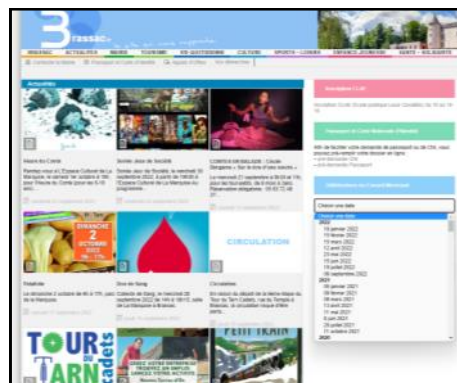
Brassac

BRASSAC ACTUALITÉS MAIRIE TOURISME VIE QUOTIDIENNE CULTURE SPORTS – LOISIRS ENFANCE JEUNESSE SANTÉ – SOLIDARITÉ

Actualités

Heure du Conte

Soirée Jeux de Société

CONTES MUSICAUX

DIMANCHE 2 OCTOBRE 2022

Festivité

Don du Sang

CIRCULATION

Circulation

TOUR du TARN cadets

PETIT TRAIN

Newsletter

Passeport et Carte Nationale d'Identité

Délibérations du Conseil Municipal

Choisir une date

2022
19 janvier 2022
15 février 2022
15 mars 2022
12 avril 2022
23 mai 2022
13 juin 2022
28 juin 2022
15 juillet 2022
26 septembre 2022
2021
26 janvier 2021
23 février 2021
08 mars 2021
13 avril 2021
11 mai 2021
8 juin 2021
28 juillet 2021
11 octobre 2021
2020